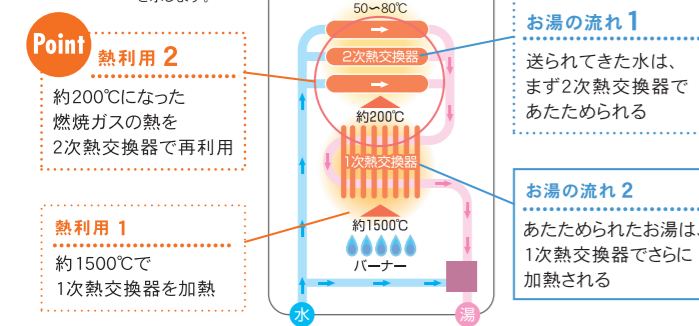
Point

熱利用 2

約200℃になった燃焼ガスの熱を2次熱交換器で再利用

熱利用 1

約1500℃で1次熱交換器を加熱

50～80℃

2次熱交換器

約200℃

1次熱交換器

約1500℃

バーナー

水

湯

お湯の流れ 1

送られてきた水は、まず2次熱交換器であたためられる

お湯の流れ 2

あたためられたお湯は、1次熱交換器でさらに加熱される